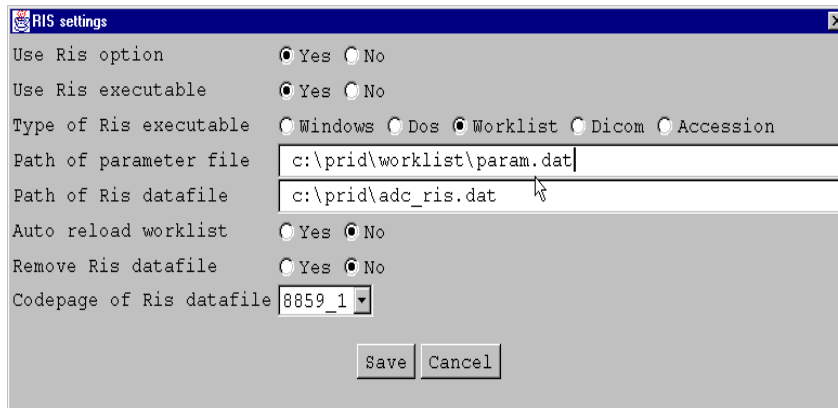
RIS settings

Use Ris option Yes No

Use Ris executable Yes No

Type of Ris executable Windows Dos Worklist Dicom Accession

Path of parameter file c:\prid\worklist\param.dat

Path of Ris datafile c:\prid\adc_ris.dat

Auto reload worklist Yes No

Remove Ris datafile Yes No

Codepage of Ris datafile 8859_1

Save Cancel